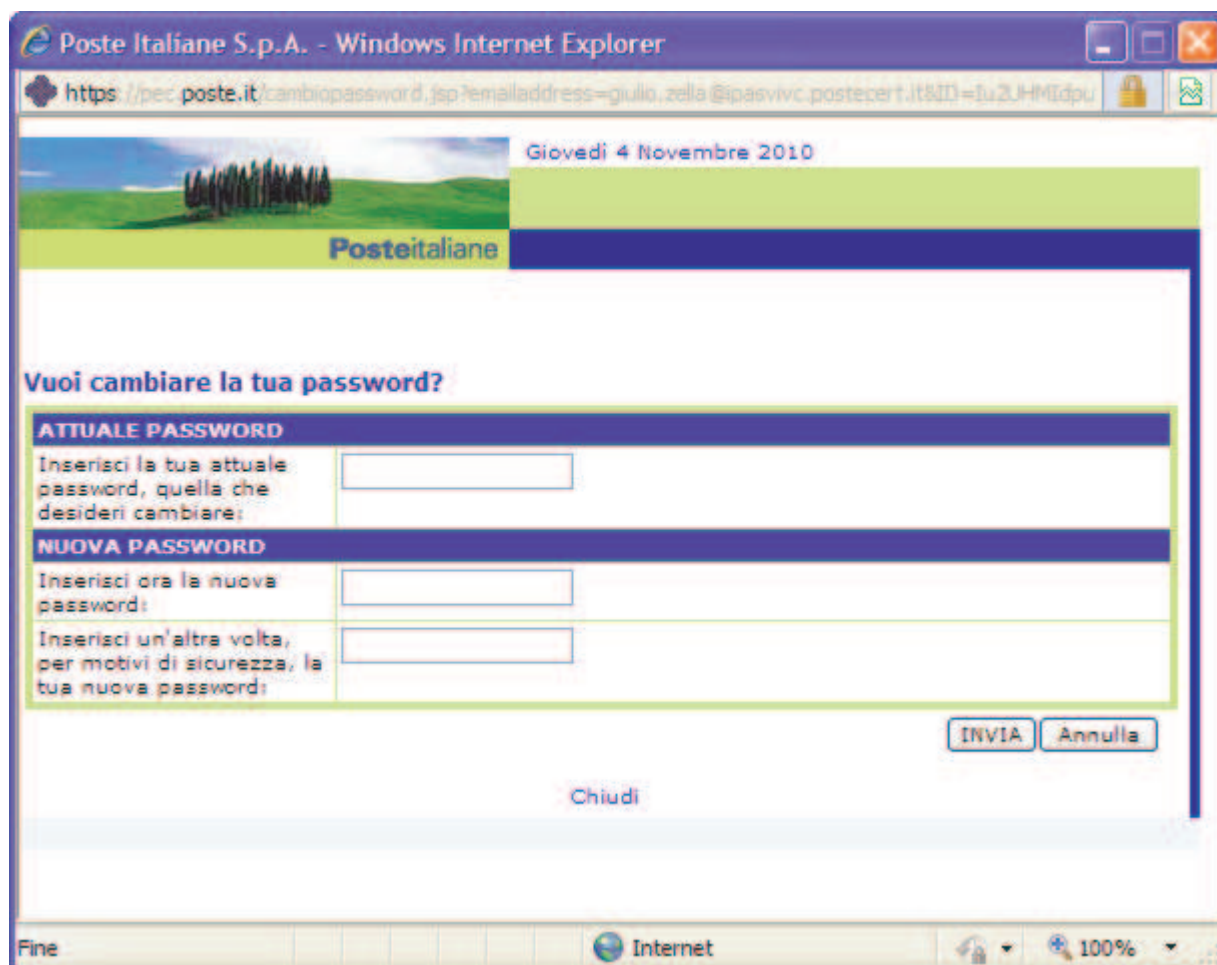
Poste Italiane S.p.A. - Windows Internet Explorer

https://pec.poste.it/cambiopassword.jsp?emailaddress=giulio.zella@ipasvivc.postecert.it&ID=Iu2UHMIdpu

Giovedì 4 Novembre 2010

Posteitaliane

Vuoi cambiare la tua password?

| ATTUALE PASSWORD | |
|---|---|
| Inserisci la tua attuale password, quella che desideri cambiare: | |
| NUOVA PASSWORD | |
| Inserisci ora la nuova password: | |
| Inserisci un'altra volta, per motivi di sicurezza, la tua nuova password: | |

INVIA Annulla

Chiudi

Fine

Internet

100%